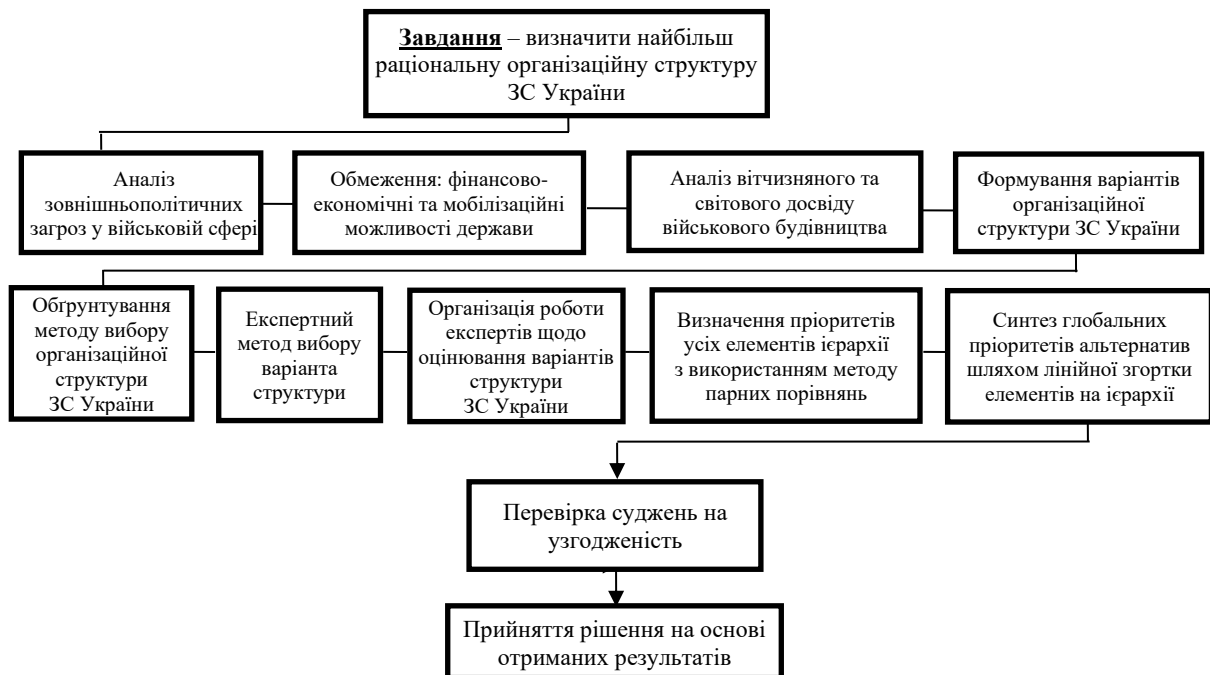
**Завдання** – визначити найбільш раціональну організаційну структуру ЗС України

Аналіз зовнішньополітичних загроз у військовій сфері

Обмеження: фінансово-економічні та мобілізаційні можливості держави

Аналіз вітчизняного та світового досвіду військового будівництва

Формування варіантів організаційної структури ЗС України

Обгрунтування методу вибору організаційної структури ЗС України

Експертний метод вибору варіанта структури

Організація роботи експертів щодо оцінювання варіантів структури ЗС України

Визначення пріоритетів усіх елементів ієрархії з використанням методу парних порівнянь

Синтез глобальних пріоритетів альтернатив шляхом лінійної згортки елементів на ієрархії

Перевірка суджень на узгодженість

Прийняття рішення на основі отриманих результатів